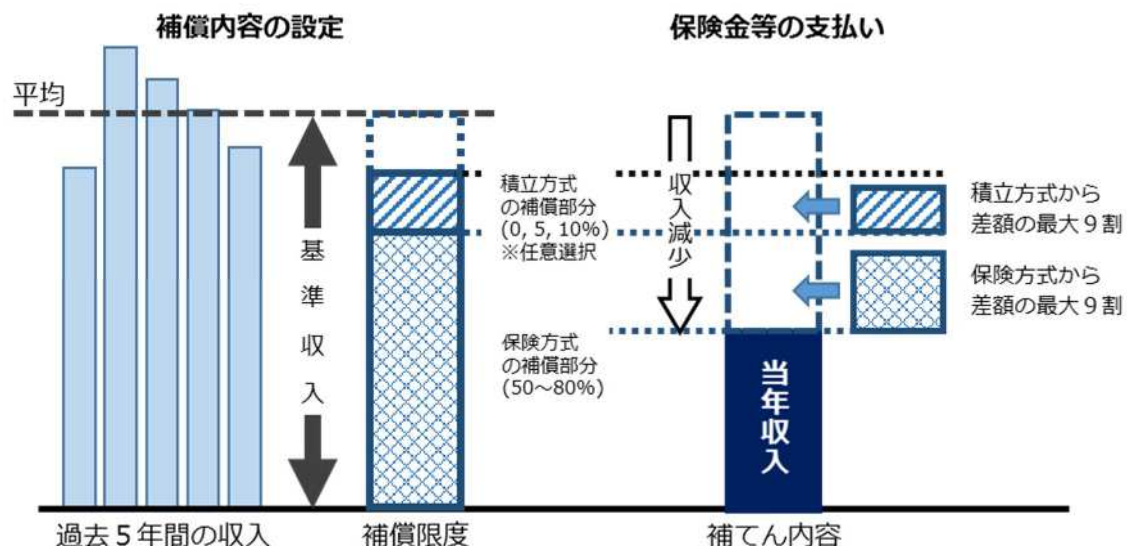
補償内容の設定

保険金等の支払い

平均

基準収入

積立方式の補償部分
(0, 5, 10%)
※任意選択

保険方式の補償部分
(50～80%)

収入減少

積立方式から差額の最大９割

保険方式から差額の最大９割

当年収入

過去５年間の収入

補償限度

補てん内容